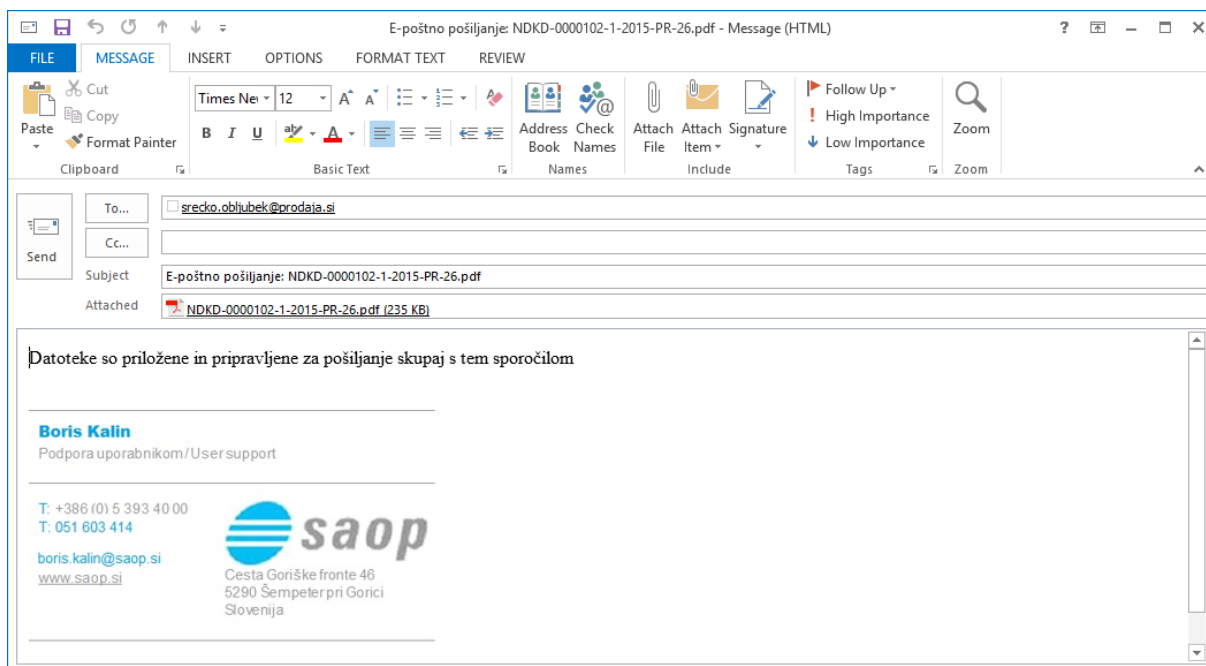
E-poštno pošiljanje: NDKD-0000102-1-2015-PR-26.pdf - Message (HTML)

FILE MESSAGE INSERT OPTIONS FORMAT TEXT REVIEW

Paste
Cut
Copy
Format Painter
Clipboard

Times Ne 12
B I U
Basic Text

Address Book
Check Names
Names

Attach File
Attach Item
Signature
Include

Follow Up
High Importance
Low Importance
Tags

Zoom
Zoom

Send
To...
srecko.obljubek@prodaja.si
Cc...
Subject
E-poštno pošiljanje: NDKD-0000102-1-2015-PR-26.pdf
Attached
NDKD-0000102-1-2015-PR-26.pdf (235 KB)

Datoteke so priložene in pripravljene za pošiljanje skupaj s tem sporočilom

Boris Kalin
Podpora uporabnikom / User support

T: +386 (0) 5 393 40 00
T: 051 603 414

boris.kalin@saop.si
www.saop.si

saop
Cesta Goriške fronte 46
5290 Šempeter pri Gorici
Slovenija